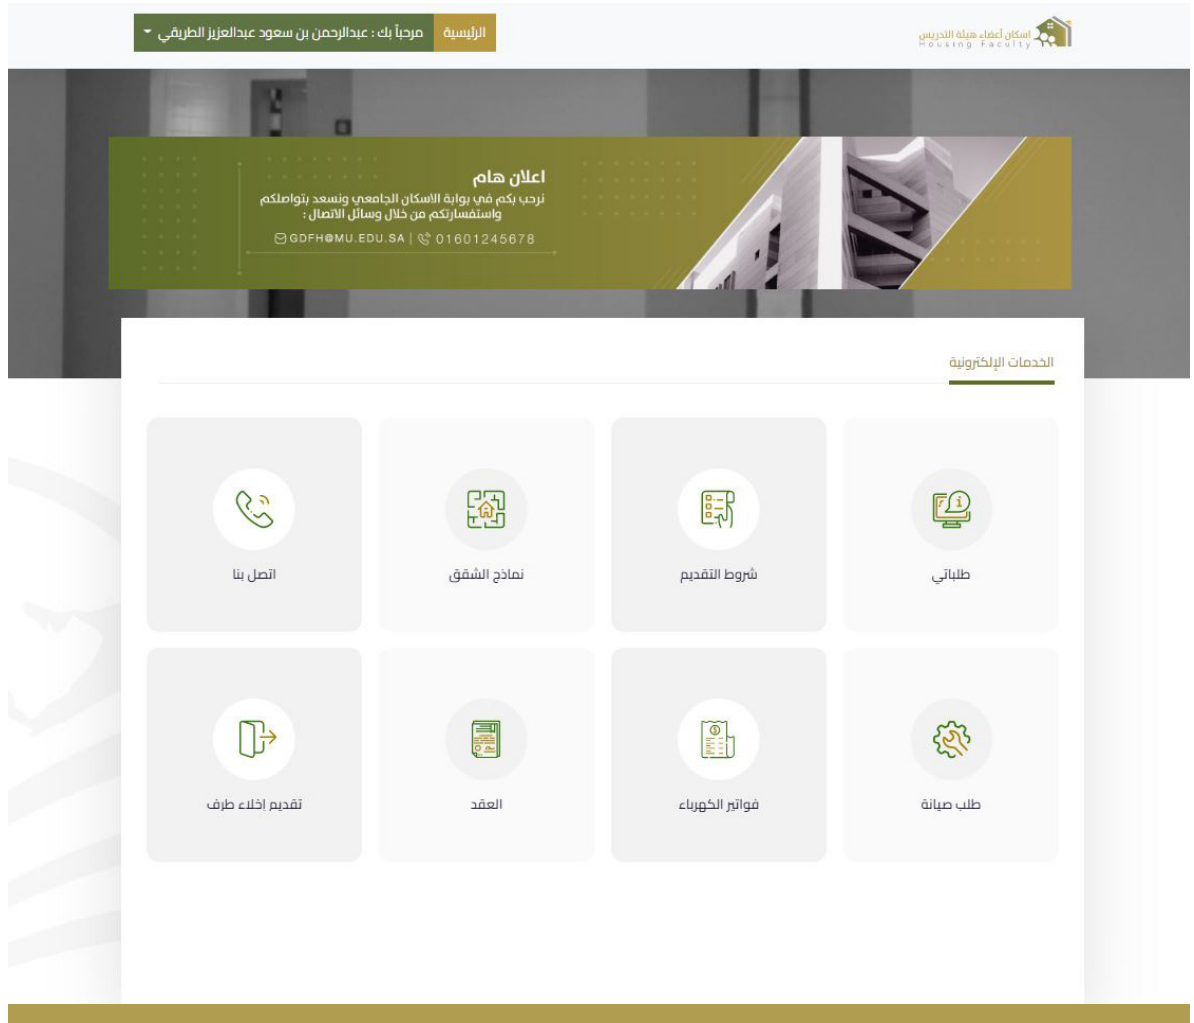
اسكان أعضاء هيئة التدريس
Housing Faculty

الرئيسية
مرحباً بك : عبدالرحمن بن سعود عبدالعزيز الطريقي

اعلان هام
نرحب بكم في بوابة الاسكان الجامعي ونسعد بتواصلكم واستفساراتكم من خلال وسائل الاتصال :
GDFH@MU.EDU.SA | 01601245678

الخدمات الإلكترونية

طلباتي

شروط التقديم

نماذج الشقق

اتصل بنا

طلب صيانة

فواتير الكهرباء

العقد

تقديم اخلاء طرف